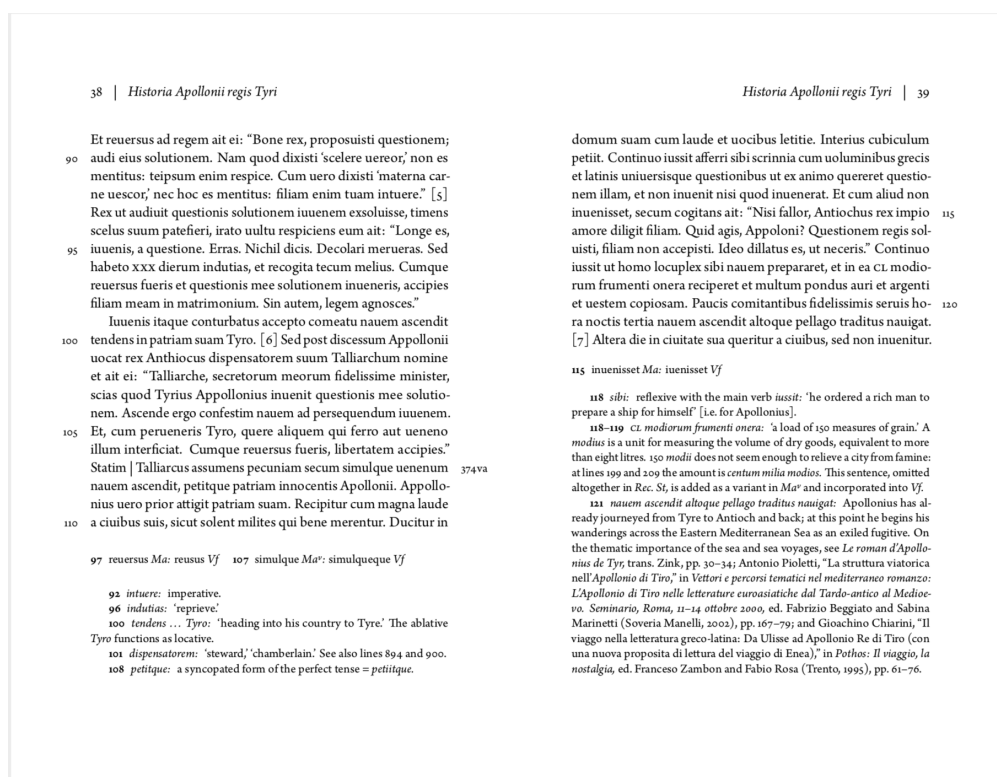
38 | Historia Apollonii regis Tyri

Et reuersus ad regem ait ei: "Bone rex, proposuisti questionem; 90 audi eius solutionem. Nam quod dixisti 'scelere uereor,' non es mentitus: teipsum enim respice. Cum uero dixisti 'materna carne uescor,' nec hoc es mentitus: filiam enim tuam intuere." [5] Rex ut audiuit questionis solutionem iuuenem exsoluisse, timens scelus suum patefieri, irato uultu respiciens eum ait: "Longe es, 95 iuuenis, a questione. Erras. Nichil dicis. Decolari merueras. Sed habeto XXX dierum indutias, et recogita tecum melius. Cumque reuersus fueris et questionis mee solutionem inueneris, accipies filiam meam in matrimonium. Sin autem, legem agnosces."

Iuuenis itaque conturbatus accepto comeatu nauem ascendit 100 tendens in patriam suam Tyro. [6] Sed post discessum Appollonii uocat rex Anthiocus dispensatorem suum Talliarchum nomine et ait ei: "Talliarche, secretorum meorum fidelissime minister, scias quod Tyrius Appollonius inuenit questionis mee solutionem. Ascende ergo confestim nauem ad persequendum iuuenem. 105 Et, cum perueneris Tyro, quere aliquem qui ferro aut ueneno illum interficiat. Cumque reuersus fueris, libertatem accipies." Statim | Talliarcus assumens pecuniam secum simulque uenenum 374va nauem ascendit, petitque patriam innocentis Apollonii. Appollonius uero prior attigit patriam suam. Recipitur cum magna laude 110 a ciuibus suis, sicut solent milites qui bene merentur. Ducitur in

97 reuersus Ma: reusus Vf 107 simulque $Ma^v$: simulqueque Vf

92 intuere: imperative.
96 indutias: 'reprieve.'
100 tendens … Tyro: 'heading into his country to Tyre.' The ablative Tyro functions as locative.
101 dispensatorem: 'steward,' 'chamberlain.' See also lines 894 and 900.
108 petitque: a syncopated form of the perfect tense = petiitque.

Historia Apollonii regis Tyri | 39

domum suam cum laude et uocibus letitie. Interius cubiculum petiit. Continuo iussit afferri sibi scrinnia cum uoluminibus grecis et latinis uniuersisque questionibus ut ex animo quereret questionem illam, et non inuenit nisi quod inuenerat. Et cum aliud non inuenisset, secum cogitans ait: "Nisi fallor, Antiochus rex impio 115 amore diligit filiam. Quid agis, Appoloni? Questionem regis soluisti, filiam non accepisti. Ideo dillatus es, ut neceris." Continuo iussit ut homo locuplex sibi nauem prepararet, et in ea CL modiorum frumenti onera reciperet et multum pondus auri et argenti et uestem copiosam. Paucis comitantibus fidelissimis seruis ho- 120 ra noctis tertia nauem ascendit altoque pellago traditus nauigat. [7] Altera die in ciuitate sua queritur a ciuibus, sed non inuenitur.

115 inuenisset Ma: iuenisset Vf

118 sibi: reflexive with the main verb iussit: 'he ordered a rich man to prepare a ship for himself' [i.e. for Apollonius].
118–119 CL modiorum frumenti onera: 'a load of 150 measures of grain.' A modius is a unit for measuring the volume of dry goods, equivalent to more than eight litres. 150 modii does not seem enough to relieve a city from famine: at lines 199 and 209 the amount is centum milia modios. This sentence, omitted altogether in Rec. St, is added as a variant in $Ma^v$ and incorporated into Vf.
121 nauem ascendit altoque pellago traditus nauigat: Apollonius has already journeyed from Tyre to Antioch and back; at this point he begins his wanderings across the Eastern Mediterranean Sea as an exiled fugitive. On the thematic importance of the sea and sea voyages, see Le roman d'Apollonius de Tyr, trans. Zink, pp. 30–34; Antonio Pioletti, "La struttura viatorica nell'Apollonio di Tiro," in Vettori e percorsi tematici nel mediterraneo romanzo: L'Apollonio di Tiro nelle letterature euroasiatiche dal Tardo-antico al Medioevo. Seminario, Roma, 11–14 ottobre 2000, ed. Fabrizio Beggiato and Sabina Marinetti (Soveria Manelli, 2002), pp. 167–79; and Gioachino Chiarini, "Il viaggio nella letteratura greco-latina: Da Ulisse ad Apollonio Re di Tiro (con una nuova proposita di lettura del viaggio di Enea)," in Pothos: Il viaggio, la nostalgia, ed. Francesco Zambon and Fabio Rosa (Trento, 1995), pp. 61–76.